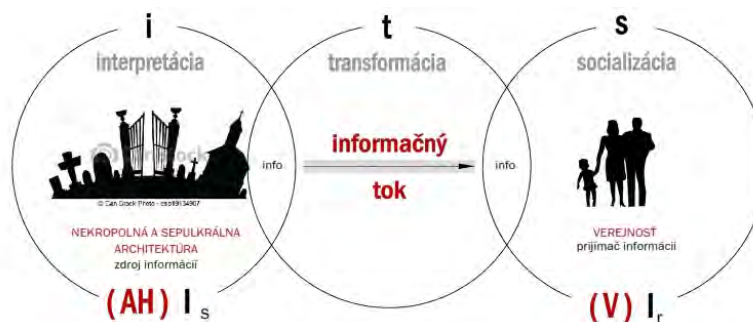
i
interpretácia

t
transformácia

s
socializácia

© Can Stock Photo - csp9134907

info

informačný
tok

info

NEKROPOLNÁ A SEPULKRÁLNA ARCHITEKTÚRA
zdroj informácií

VEREJNOSŤ
prijímač informácií

(AH) $I_s$

(V) $I_r$